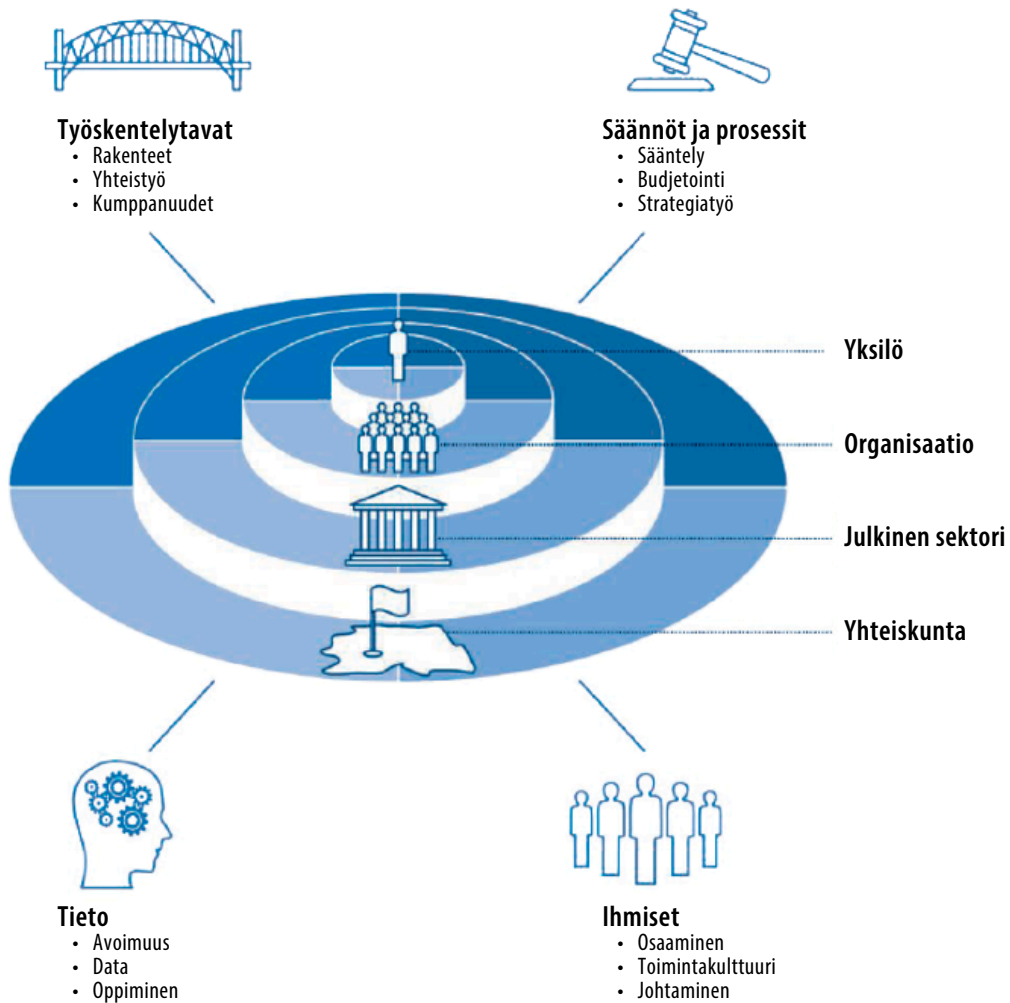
**Työskentelytavat**
- Rakenteet
- Yhteistyö
- Kumppanuudet

**Säännöt ja prosessit**
- Sääntely
- Budjetointi
- Strategiatyö

**Yksilö**

**Organisaatio**

**Julkinen sektori**

**Yhteiskunta**

**Tieto**
- Avoimuus
- Data
- Oppiminen

**Ihmiset**
- Osaaminen
- Toimintakulttuuri
- Johtaminen